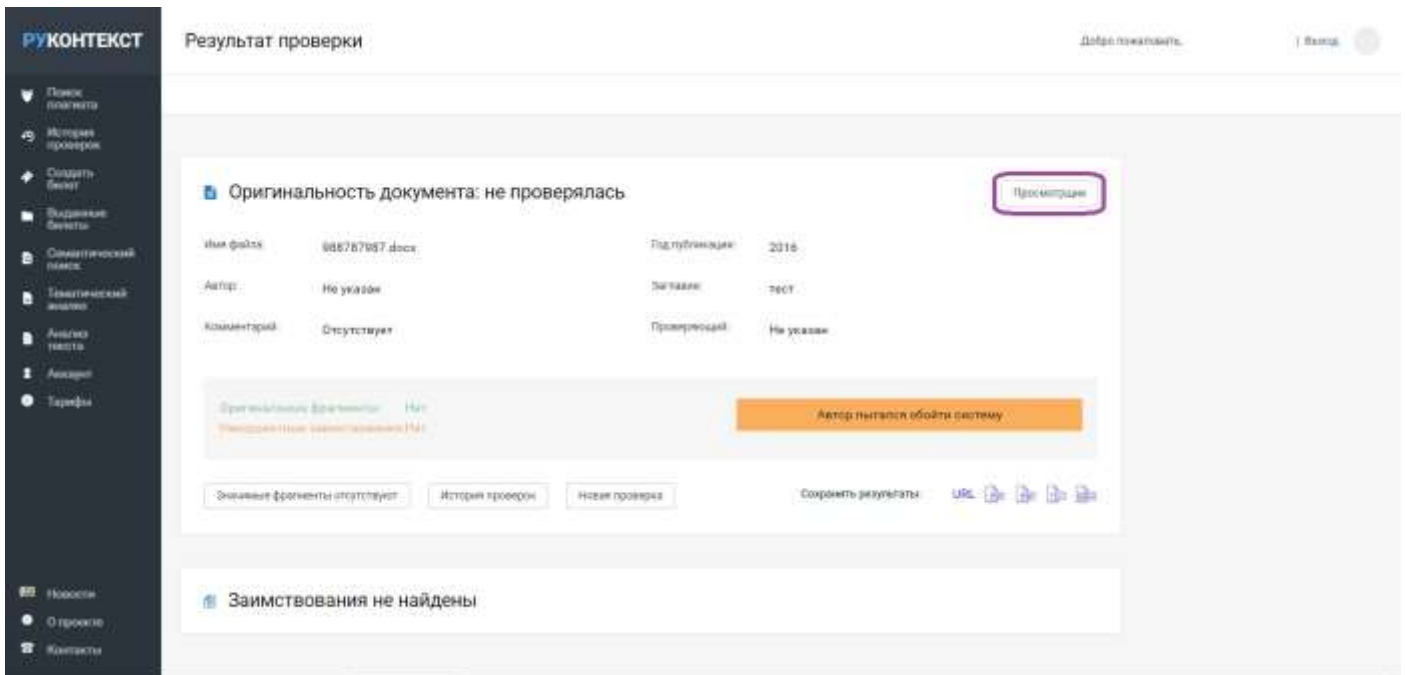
РУКОНТЕКСТ

Поиск плагиата
История проверок
Создать бюллет
Выданные бюллеты
Семантический поиск
Тематический анализ
Анализ текста
Аккаунт
Тарифы

Новости
О проекте
Контакты

Результат проверки

Добро пожаловать, | Выход

Оригинальность документа: не проверялась

Просмотрщик

Имя файла: 988787987.docx
Год публикации: 2016
Автор: Не указан
Заглавие: тест
Комментарий: Отсутствует
Проверяющий: Не указан

Оригинальные фрагменты: Нет
Некорректные заимствования: Нет

Автор пытался обойти систему

Значимые фрагменты отсутствуют
История проверок
Новая проверка

Сохранить результаты: URL

Заимствования не найдены